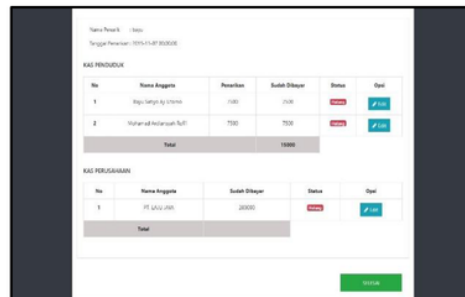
Nama Penarik : bayu

Tanggal Penarikan : 2019-11-07 00:00:00

KAS PENDUDUK

| No | Nama Anggota | Penarikan | Sudah Dibayar | Status | Opsi |
|---|---|---|---|---|---|
| 1 | Bagus Setyo Aji Utomo | 7500 | 7500 | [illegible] | Edit |
| 2 | Muhamad Asfiansyah Rafli | 7500 | 7500 | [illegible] | Edit |
| | Total | | 15000 | | |

KAS PERUSAHAAN

| No | Nama Anggota | Sudah Dibayar | Status | Opsi |
|---|---|---|---|---|
| 1 | PT. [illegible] JAYA | 20000 | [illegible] | Edit |
| | Total | | | |

Simpan